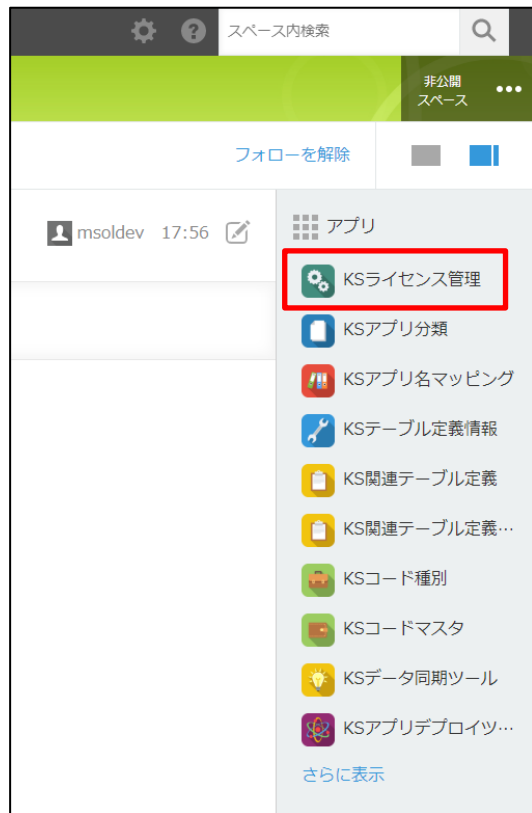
スペース内検索

非公開
スペース

フォローを解除

msoldev 17:56

アプリ

KSライセンス管理

KSアプリ分類

KSアプリ名マッピング

KSテーブル定義情報

KS関連テーブル定義

KS関連テーブル定義…

KSコード種別

KSコードマスタ

KSデータ同期ツール

KSアプリデプロイツ…

さらに表示